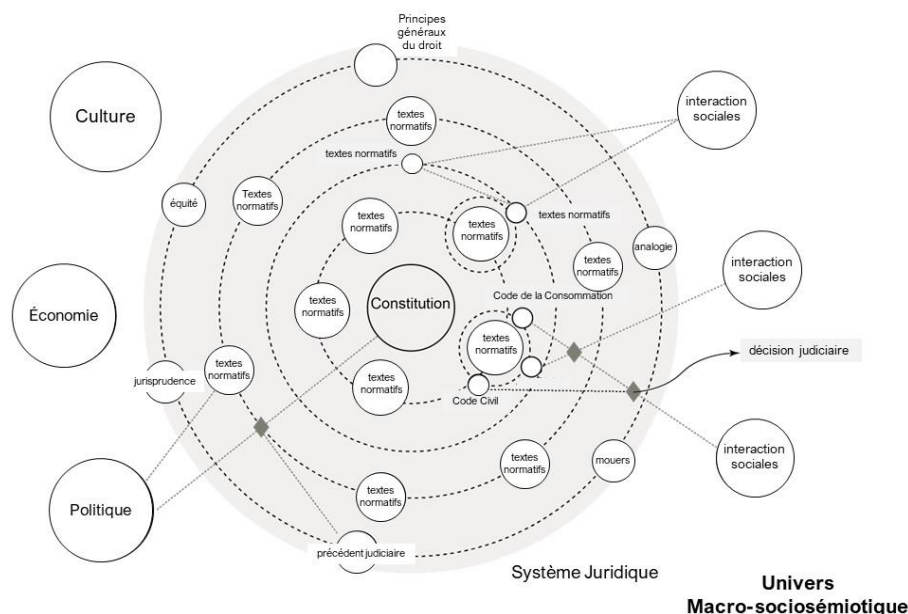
Principes généraux du droit

Culture

textes normatifs

interaction sociales

textes normatifs

équité

Textes normatifs

textes normatifs

textes normatifs

textes normatifs

textes normatifs

analogie

interaction sociales

Économie

textes normatifs

Constitution

Code de la Consommation

textes normatifs

décision judiciaire

jurisprudence

textes normatifs

textes normatifs

Code Civil

interaction sociales

textes normatifs

mouers

Politique

textes normatifs

précédent judiciaire

Système Juridique

Univers Macro-sociosémiotique